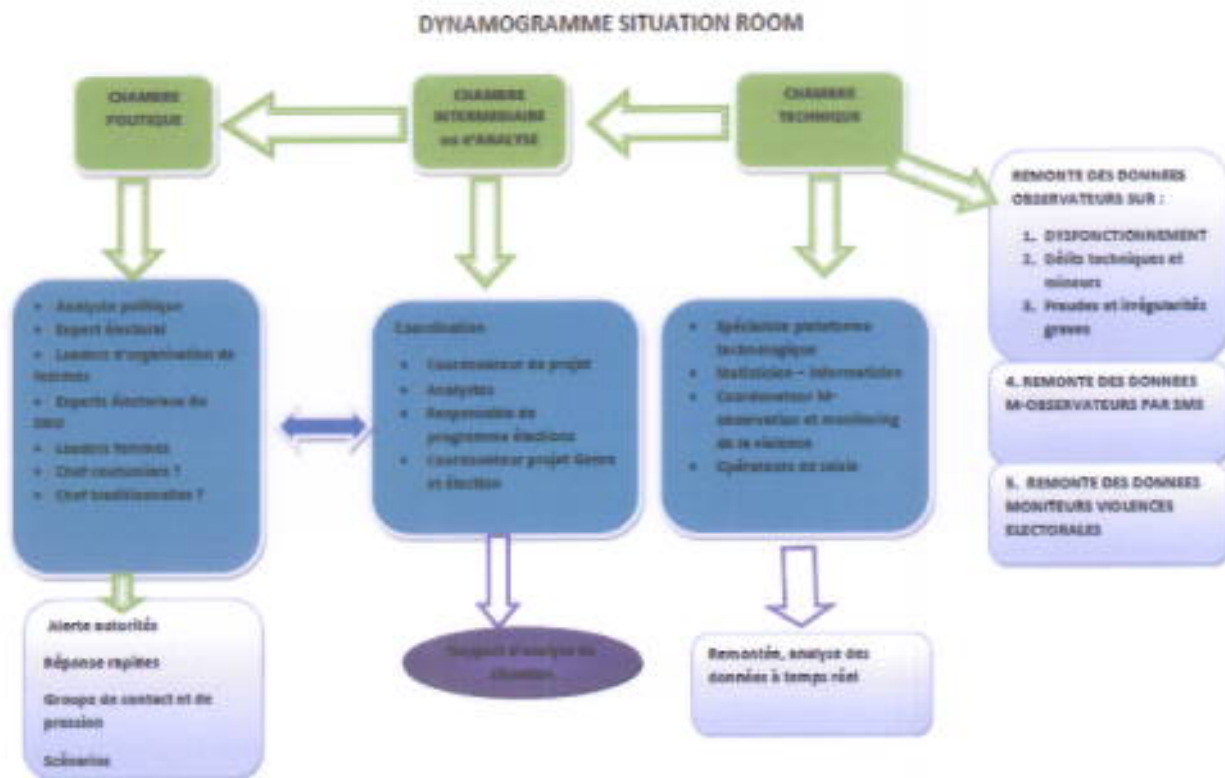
DYNAMOGRAMME SITUATION ROOM

CHAMBRE POLITIQUE

CHAMBRE INTERMEDIAIRE ou d'ANALYSE

CHAMBRE TECHNIQUE

REMONTE DES DONNEES OBSERVATEURS SUR :

1. DYSFONCTIONNEMENT
2. Délits techniques et mineurs
3. Fraudes et irrégularités graves

4. REMONTE DES DONNEES M-OBSERVATEURS PAR SMS

5. REMONTE DES DONNEES MONITEURS VIOLENCES ELECTORALES

- Analyste politique
- Expert électoral
- Leaders d'organisation de femmes
- Experts électoraux du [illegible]
- Leaders femmes
- Chef coutumiers ?
- Chef traditionnelles ?

Coordination

- Coordonnateur de projet
- Analystes
- Responsable du programme élections
- Coordonnateur projet Genre et élection

- Spécialiste plateforme technologique
- Statisticien – informaticien
- Coordonnateur M-observation et monitoring de la violence
- Opérateurs de saisie

Alerte autorités

Réponse rapides

Groupe de contact et de pression

Scénarios

Rapport d'analyse de situation

Remontée, analyse des données à temps réel